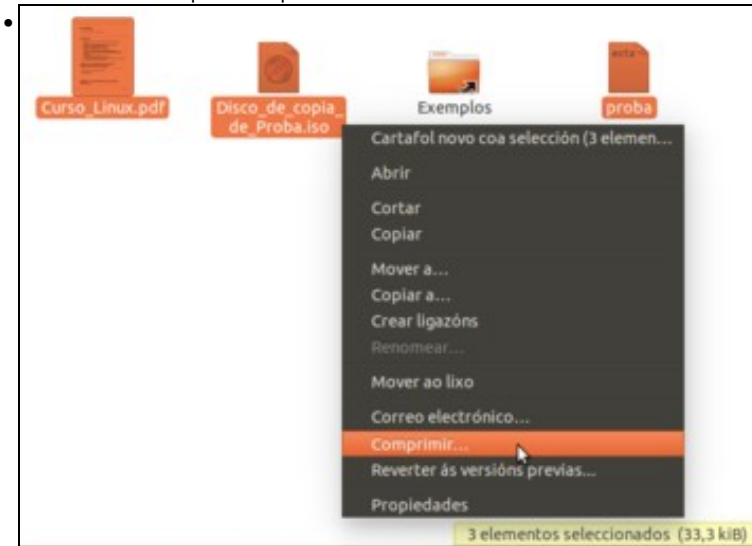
•

Curso_Linux.pdf

Disco_de_copia_de_Proba.iso

Exemplos

proba

Cartafol novo coa selección (3 elemen...

Abrir

Cortar
Copiar

Mover a...
Copiar a...
Crear ligazóns
Renomear...

Mover ao lixo

Correo electrónico...
Comprimir...
Reverter ás versións previas...

Propiedades

3 elementos seleccionados (33,3 kiB)